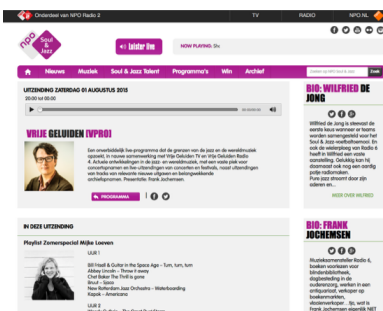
Onderdeel van NPO Radio 2

TV RADIO NPO.NL

npo Soul & Jazz

luister live

NOW PLAYING: Sh

Nieuws Muziek Soul & Jazz Talent Programma's Win Archief

Zoeken op NPO Soul & Jazz Zoek

UITZENDING ZATERDAG 01 AUGUSTUS 2015
20:00 tot 00:00

VRIJE GELUIDEN (VPRO)

Een onverbiddelijk live-programma dat de grenzen van de jazz en de wereldmuziek opzoekt, in nauwe samenwerking met Vrije Geluiden TV en Vrije Geluiden Radio 4. Actuele ontwikkelingen in de jazz- en wereldmuziek, met een vaste plek voor concertopnamen en live-uitzendingen van concerten en festivals, naast uitzendingen van tracks van relevante nieuwe uitgaven en belangwekkende archiefopnamen. Presentatie: Frank Jochemsen.

PROGRAMMA

IN DEZE UITZENDING

Playlist Zomerspecial Mijke Loeven

UUR 1

Bill Frisell & Guitar in the Space Age – Turn, turn, turn
Abbey Lincoln – Throw it away
Chet Baker The Thrill is gone
Brzuf – Spiro
New Rotterdam Jazz Orchestra – Waterboarding
Kapok – Americano

UUR 2

BIO: WILFRIED DE JONG

Wilfried de Jong is sterwod de eerste keus wanneer er teams worden samengesteld voor het Soul & Jazz-voetbaltoernooi. En ook de verkiezing van Radio 6 heeft in Wilfried een vaste constelling. Gelukkig kan hij daarnaast ook nog een aardig potje radiomaken. Pure jazz stroomt door zijn aderen en...

MEER OVER WILFRIED

BIO: FRANK JOCHEMSEN

Muziekprogrammeur Radio 6, boeken voorzien voor blindenbibliotheek, dagbesteding in de ouderenzorg, werken in een antiquariaat, verkoper op boekenmarkten, wijnverkoper... Jip, wat is Frank Jochemsen eigenlijk NIET